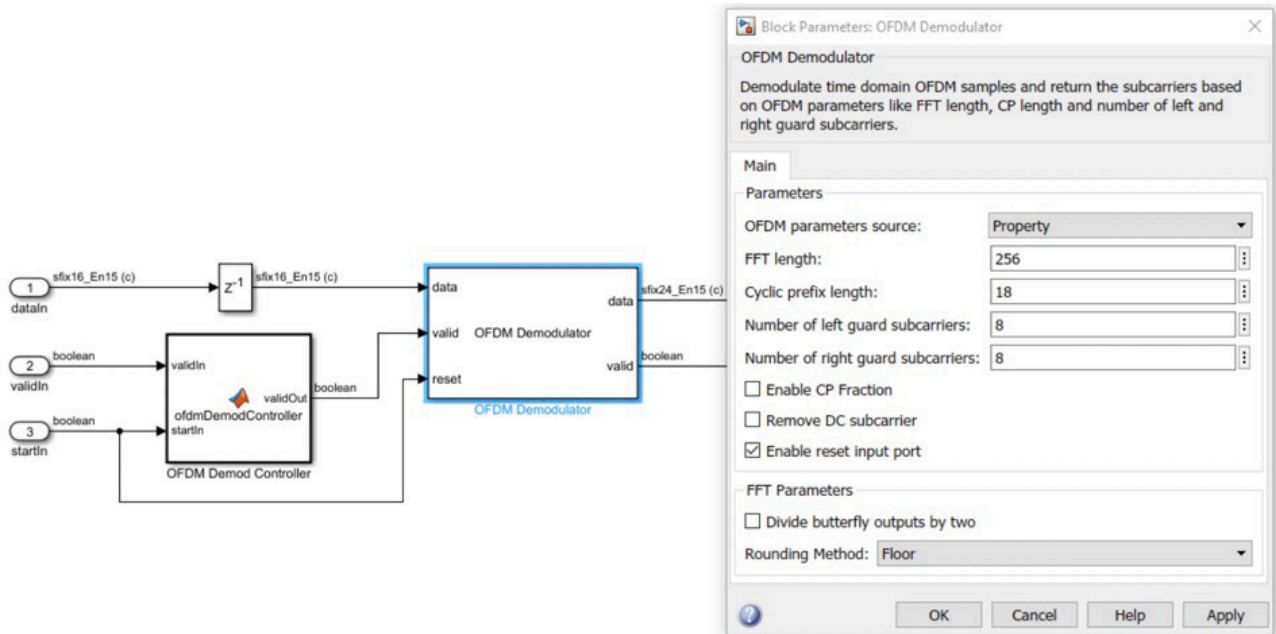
1
dataIn
sfix16_En15 (c)
$z^{-1}$
sfix16_En15 (c)
2
validIn
boolean
3
startIn
boolean
validIn
startIn
ofdmDemodController
validOut
boolean
OFDM Demod Controller
data
valid
reset
OFDM Demodulator
data
valid
OFDM Demodulator
sfix24_En15 (c)
boolean

Block Parameters: OFDM Demodulator

OFDM Demodulator

Demodulate time domain OFDM samples and return the subcarriers based on OFDM parameters like FFT length, CP length and number of left and right guard subcarriers.

Main

Parameters

OFDM parameters source: Property

FFT length: 256

Cyclic prefix length: 18

Number of left guard subcarriers: 8

Number of right guard subcarriers: 8

☐ Enable CP Fraction

☐ Remove DC subcarrier

☑ Enable reset input port

FFT Parameters

☐ Divide butterfly outputs by two

Rounding Method: Floor

OK Cancel Help Apply